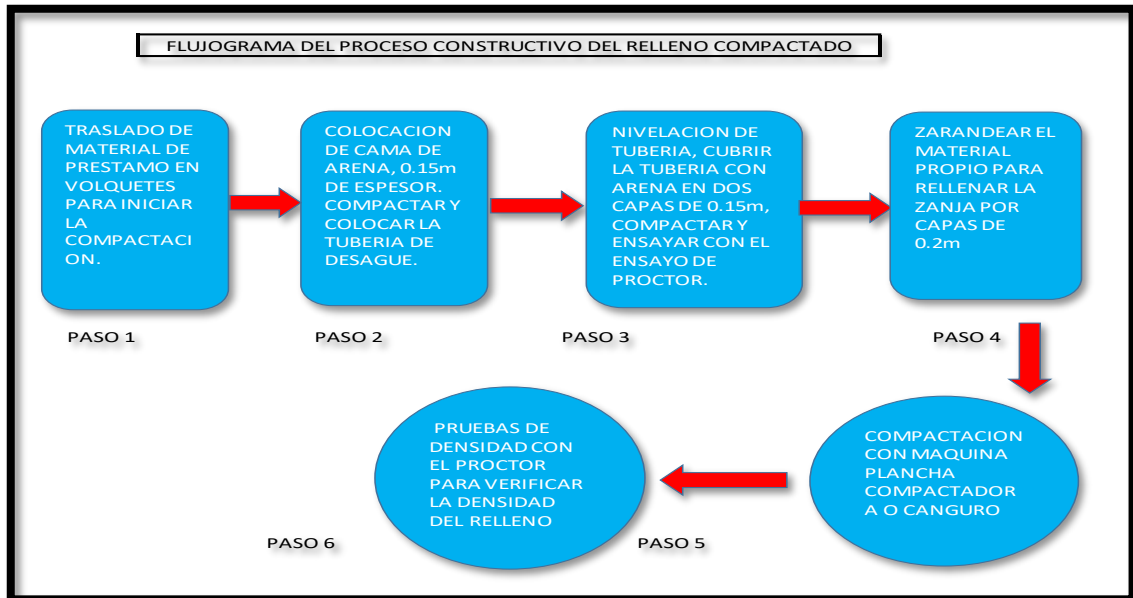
FLUJOGRAMA DEL PROCESO CONSTRUCTIVO DEL RELLENO COMPACTADO

TRASLADO DE MATERIAL DE PRESTAMO EN VOLQUETES PARA INICIAR LA COMPACTACION.

PASO 1

COLOCACION DE CAMA DE ARENA, 0.15m DE ESPESOR. COMPACTAR Y COLOCAR LA TUBERIA DE DESAGUE.

PASO 2

NIVELACION DE TUBERIA, CUBRIR LA TUBERIA CON ARENA EN DOS CAPAS DE 0.15m, COMPACTAR Y ENSAYAR CON EL ENSAYO DE PROCTOR.

PASO 3

ZARANDEAR EL MATERIAL PROPIO PARA RELLENAR LA ZANJA POR CAPAS DE 0.2m

PASO 4

COMPACTACION CON MAQUINA PLANCHA COMPACTADORA O CANGURO

PASO 5

PRUEBAS DE DENSIDAD CON EL PROCTOR PARA VERIFICAR LA DENSIDAD DEL RELLENO

PASO 6